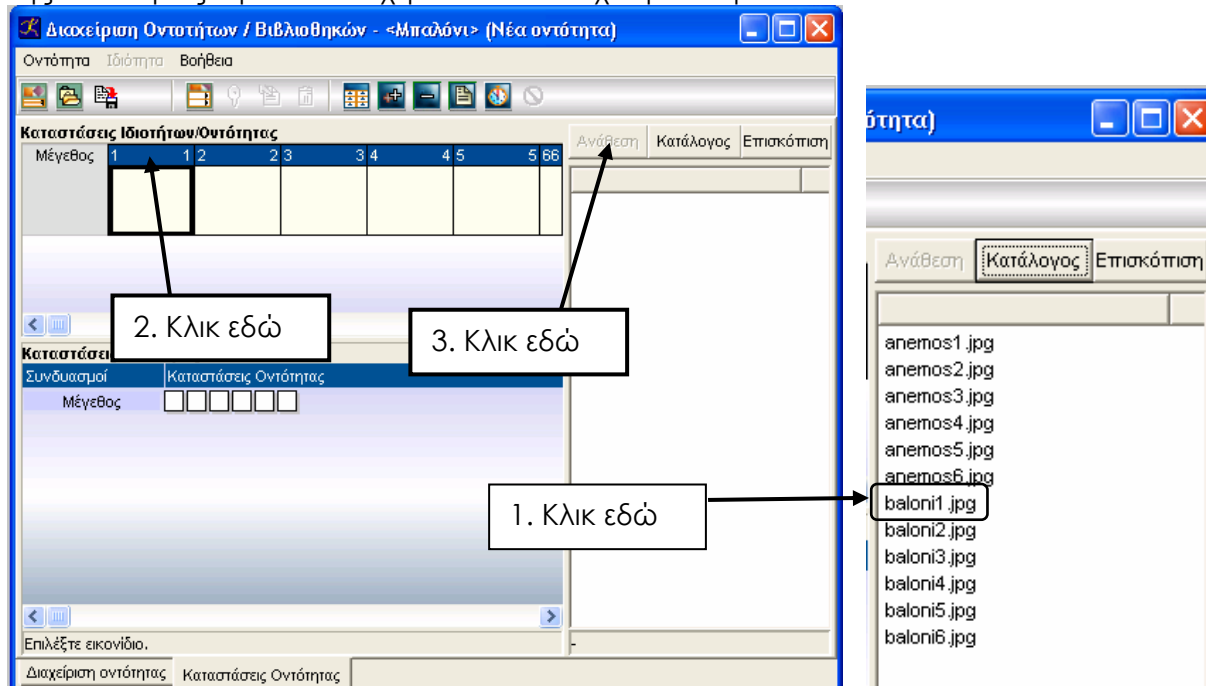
Διαχείριση Οντοτήτων / Βιβλιοθηκών - <Μπαλόνι> (Νέα οντότητα)

Οντότητα Ιδιότητα Βοήθεια

Καταστάσεις Ιδιοτήτων/Οντότητας

| Μέγεθος | 1 1 | 2 2 | 3 3 | 4 4 | 5 5 | 66 |
|---|---|---|---|---|---|---|

Ανάθεση Κατάλογος Επισκόπιση

2. Κλικ εδώ

3. Κλικ εδώ

Καταστάσει

Συνδυασμοί Καταστάσεις Οντότητας

Μέγεθος

Επιλέξτε εικονίδιο.

Διαχείριση οντότητας Καταστάσεις Οντότητας

ότητα)

Ανάθεση Κατάλογος Επισκόπιση

anemos1.jpg
anemos2.jpg
anemos3.jpg
anemos4.jpg
anemos5.jpg
anemos6.jpg
baloni1.jpg
baloni2.jpg
baloni3.jpg
baloni4.jpg
baloni5.jpg
baloni6.jpg

1. Κλικ εδώ